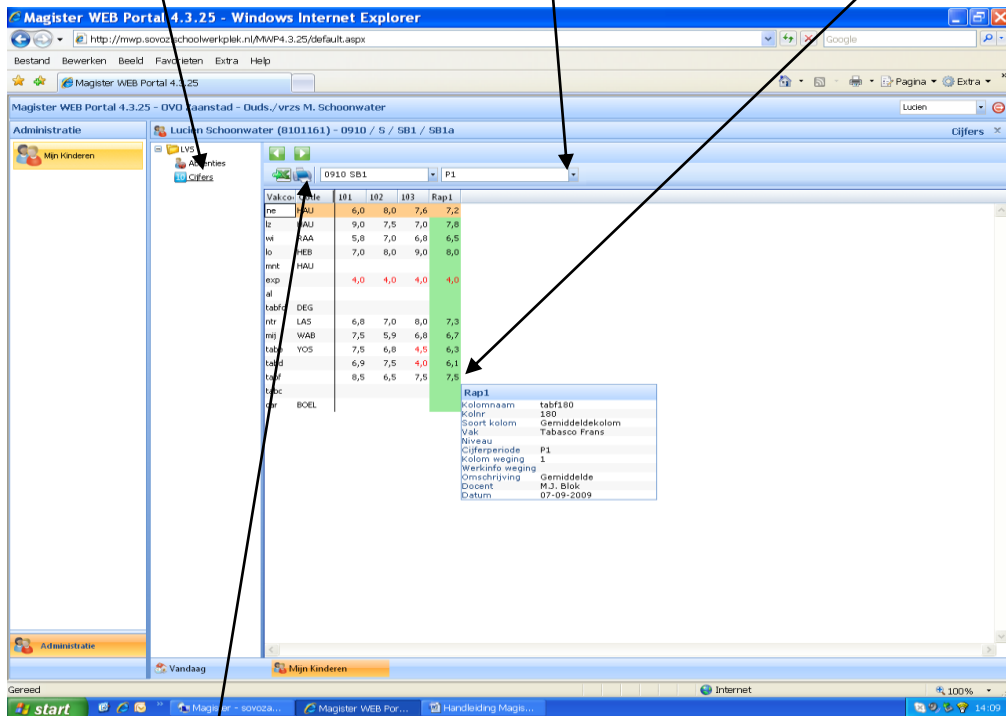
Magister WEB Portal 4.3.25 - Windows Internet Explorer

http://mwp.sovozaschoolwerkplek.nl/MWP4.3.25/default.aspx

Google

Bestand Bewerken Beeld Favorieten Extra Help

Magister WEB Portal 4.3.25

Pagina Extra

Magister WEB Portal 4.3.25 - OVO Zaanstad - Ouds./vrzs M. Schoonwater

Lucien

Administratie

Mijn Kinderen

Lucien Schoonwater (8101161) - 0910 / S / SB1 / SB1a

Cijfers

LVS
Absenties
Cijfers

0910 SB1
P1

| Vakcode | Docente | 101 | 102 | 103 | Rap1 |
|---|---|---|---|---|---|
| ne | HAU | 6,0 | 8,0 | 7,6 | 7,2 |
| lz | WAU | 9,0 | 7,5 | 7,0 | 7,8 |
| wi | RAA | 5,8 | 7,0 | 6,8 | 6,5 |
| lo | HEB | 7,0 | 8,0 | 9,0 | 8,0 |
| mnt | HAU | | | | |
| exp | | 4,0 | 4,0 | 4,0 | 4,0 |
| al | | | | | |
| tabfc | DEG | | | | |
| ntr | LAS | 6,8 | 7,0 | 8,0 | 7,3 |
| mij | WAB | 7,5 | 5,9 | 6,8 | 6,7 |
| tabe | YOS | 7,5 | 6,8 | 4,5 | 6,3 |
| tabd | | 6,9 | 7,5 | 4,0 | 6,1 |
| tabf | | 8,5 | 6,5 | 7,5 | 7,5 |
| tabc | | | | | |
| dr | BOEL | | | | |

Rap1
Kolomnaam tabf180
Kolnr 180
Soort kolom Gemiddeldekolom
Vak Tabasco Frans
Niveau
Cijferperiode P1
Kolom weging 1
Werkinfo weging
Omschrijving Gemiddelde
Docent M.J. Blok
Datum 07-09-2009

Administratie

Vandaag
Mijn Kinderen

Gereed
Internet
100%

start
Magister - sovoza...
Magister WEB Por...
Handleiding Magis...
14:09